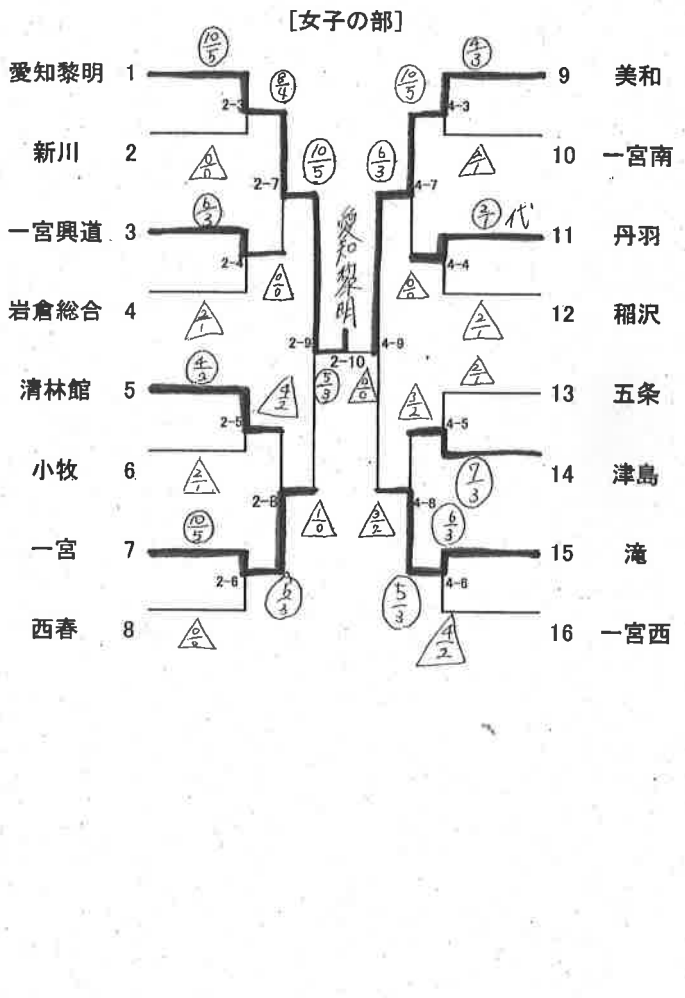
[女子の部]

愛知黎明 1
新川 2
一宮興道 3
岩倉総合 4
清林館 5
小牧 6
一宮 7
西春 8

9 美和
10 一宮南
11 丹羽
12 稲沢
13 五条
14 津島
15 滝
16 一宮西

2-3 2-4 2-5 2-6 2-7 2-8 2-9 2-10
4-3 4-4 4-5 4-6 4-7 4-8 4-9

$\frac{10}{5}$ $\frac{0}{0}$ $\frac{6}{3}$ $\frac{2}{1}$ $\frac{4}{2}$ $\frac{2}{1}$ $\frac{10}{5}$ $\frac{0}{0}$
$\frac{8}{4}$ $\frac{0}{0}$ $\frac{4}{2}$ $\frac{6}{3}$
$\frac{10}{5}$ $\frac{1}{0}$
$\frac{5}{3}$ $\frac{0}{0}$

$\frac{4}{3}$ $\frac{2}{1}$ $\frac{3}{?}$代 $\frac{2}{1}$ $\frac{2}{1}$ $\frac{7}{3}$ $\frac{6}{3}$ $\frac{4}{2}$
$\frac{10}{5}$ $\frac{0}{0}$ $\frac{3}{2}$ $\frac{5}{3}$
$\frac{6}{3}$ $\frac{3}{2}$

愛知黎明